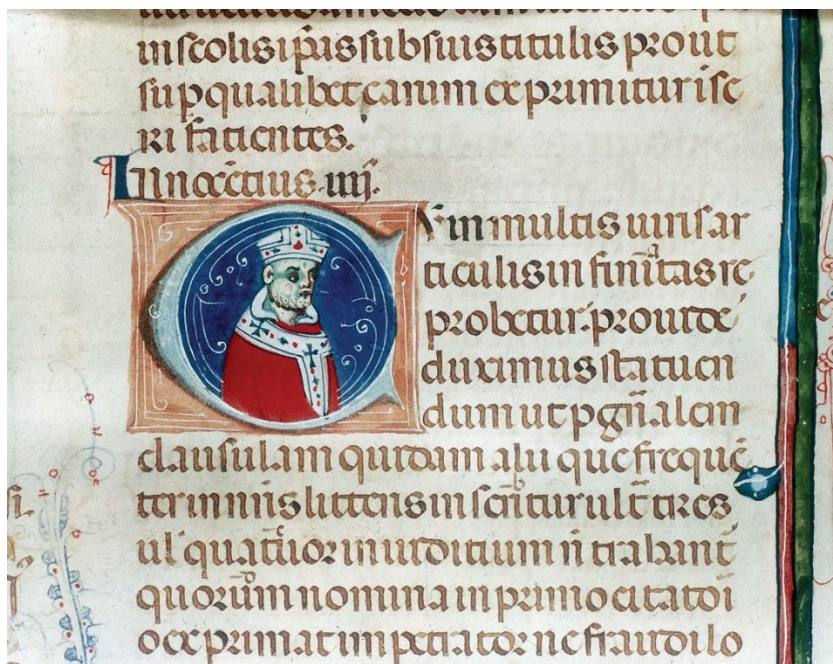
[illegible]
in scolis i pas sub suis titulis prout
sup qualibet canum exprimitur isc
ri facientes.
Innocentius iiij.
Cum in multis iuris ar
ticulis infinitas sit
probetur. prout de
duximus statuen
dum ut p gnalem
clausulam quidam alii que freque
ter in nris litteris inseritur ult tres
ul quatuor in iuditium n trahant
quorum nomina in primo citatori
o exprimatur in petitator ne fraudi lo